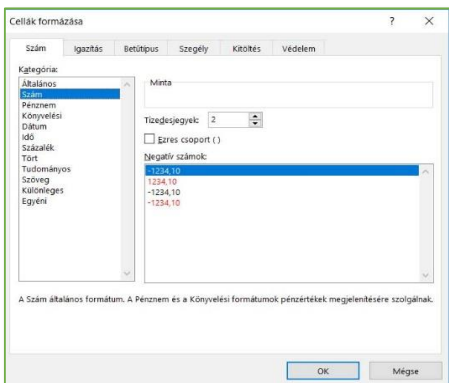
Cellák formázása

?

×

Szám

Igazítás

Betűtípus

Szegély

Kitöltés

Védelem

Kategória:

Általános
Szám
Pénznem
Könyvelési
Dátum
Idő
Százalék
Tört
Tudományos
Szöveg
Különleges
Egyéni

Minta

Tizedesjegyek: 2

Ezres csoport ( )

Negatív számok:

-1234,10
1234,10
-1234,10
-1234,10

A Szám általános formátum. A Pénznem és a Könyvelési formátumok pénzértékek megjelenítésére szolgálnak.

OK

Mégse